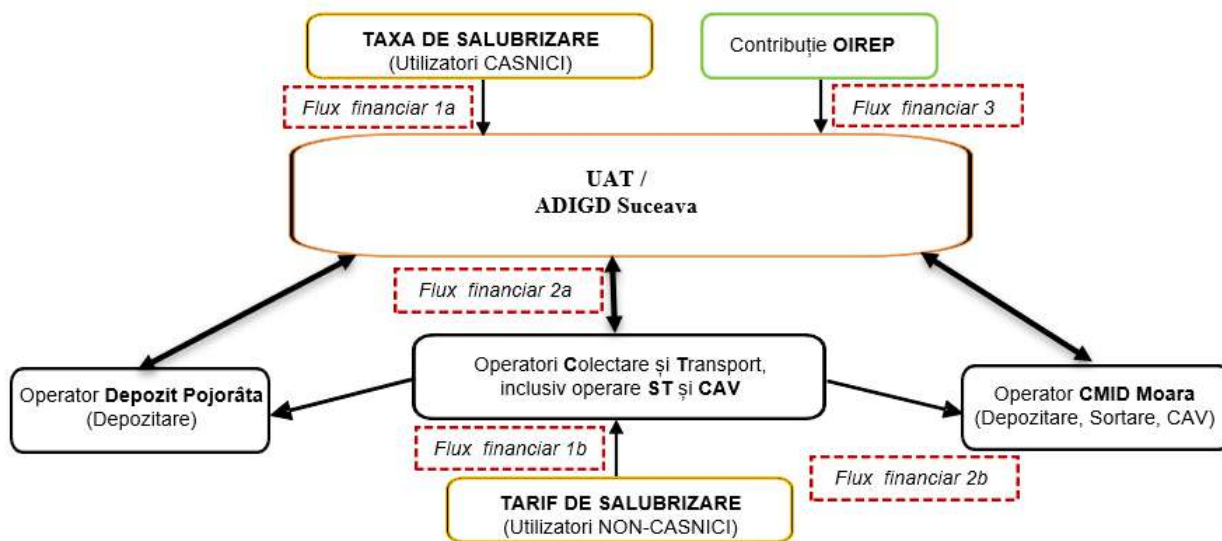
TAXA DE SALUBRIZARE
(Utilizatori CASNICI)

Contribuție OIREP

Flux financiar 1a

Flux financiar 3

UAT /
ADIGD Suceava

Flux financiar 2a

Operator Depozit Pojorâta
(Depozitare)

Operatori Colectare și Transport, inclusiv operare ST și CAV

Operator CMID Moara
(Depozitare, Sortare, CAV)

Flux financiar 1b

Flux financiar 2b

TARIF DE SALUBRIZARE
(Utilizatori NON-CASNICI)